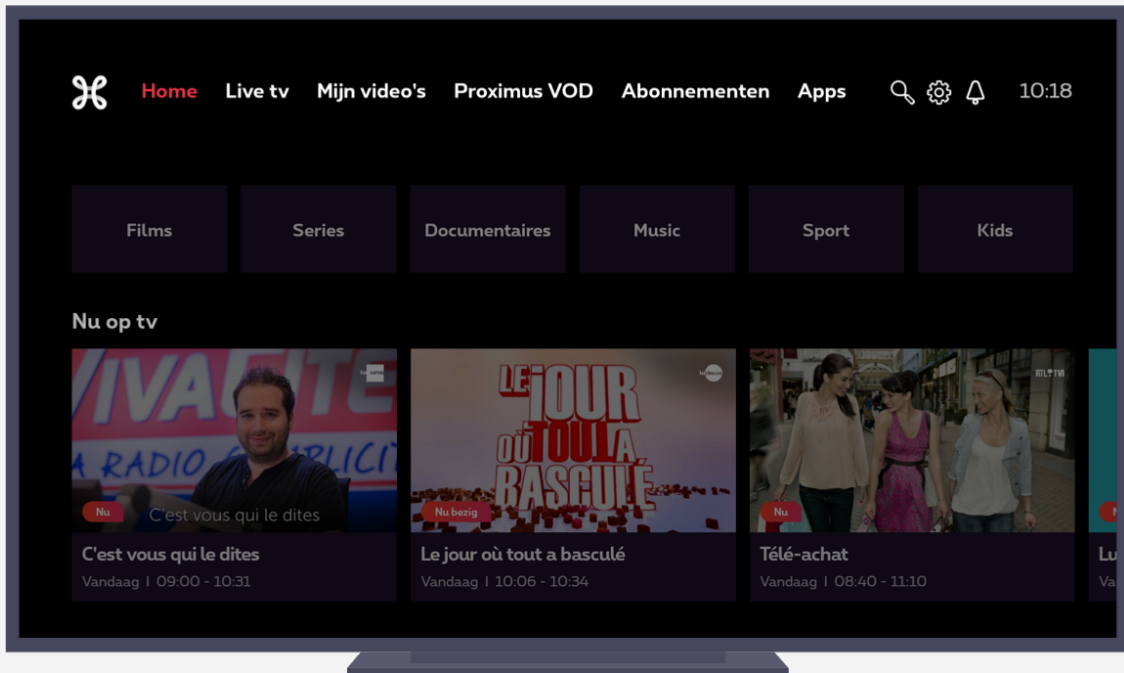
Home Live tv Mijn video's Proximus VOD Abonnementen Apps 10:18

Films
Series
Documentaires
Music
Sport
Kids

Nu op tv

VIVACITE
A RADIO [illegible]BLICIT
Nu
C'est vous qui le dites
C'est vous qui le dites
Vandaag | 09:00 - 10:31

LE JOUR OÙ TOUT A BASCULÉ
Nu bezig
Le jour où tout a basculé
Vandaag | 10:06 - 10:34

RTL TVI
Nu
Télé-achat
Vandaag | 08:40 - 11:10

Lu
Va